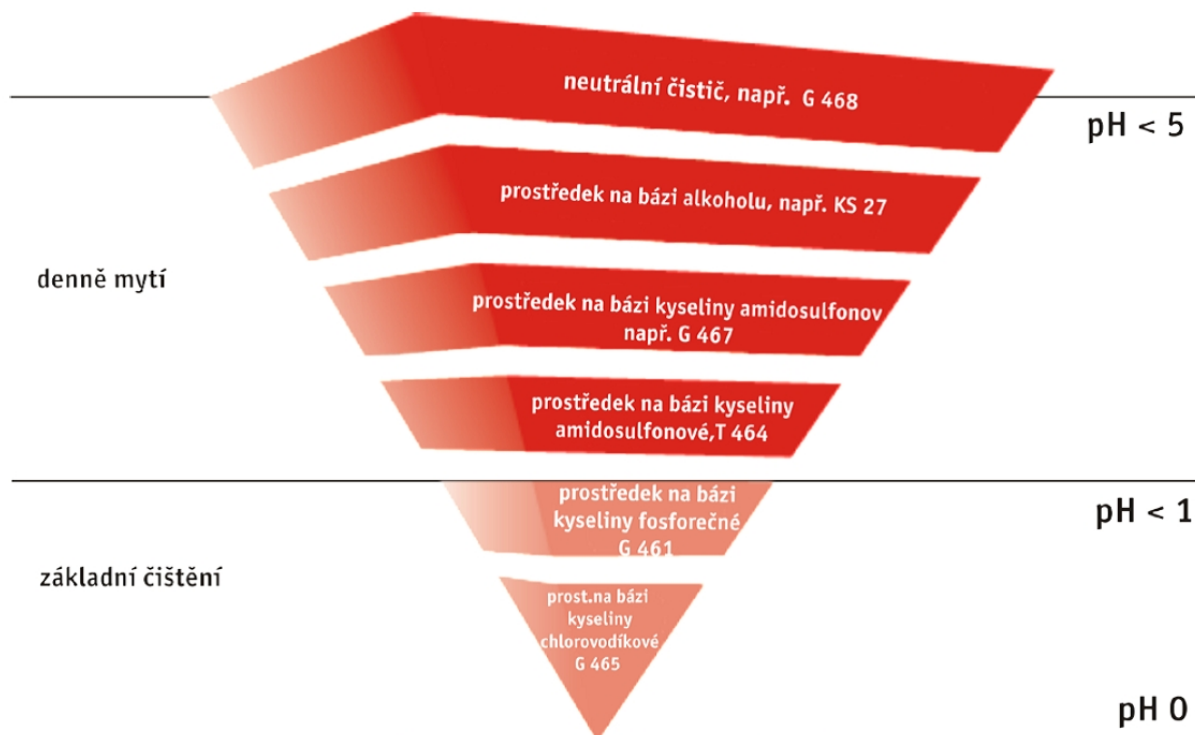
neutrální čistič, např. G 468

pH < 5

prostředek na bázi alkoholu, např. KS 27

denně mytí

prostředek na bázi kyseliny amidosulfonov např. G 467

prostředek na bázi kyseliny amidosulfonové,T 464

prostředek na bázi kyseliny fosforečné G 461

pH < 1

základní čištění

prost.na bázi kyseliny chlorovodíkové G 465

pH 0